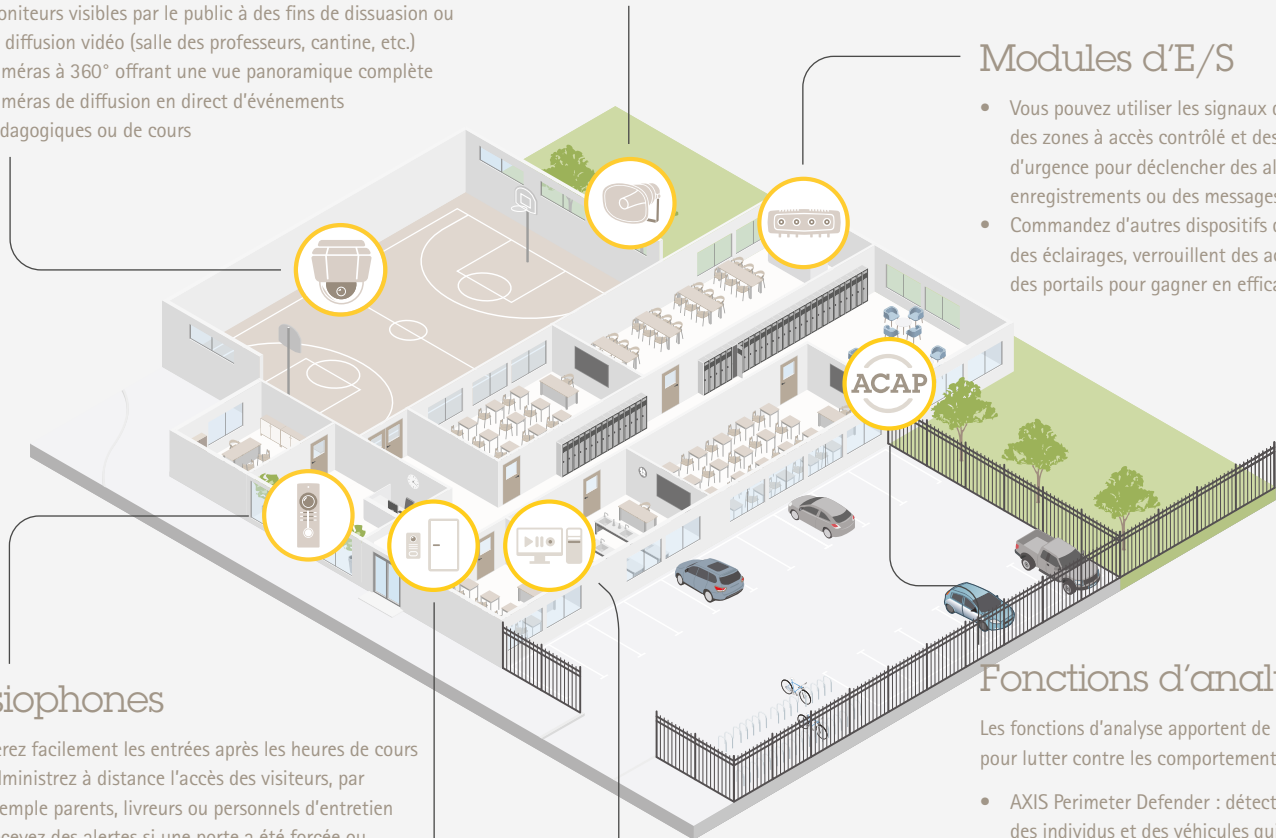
oniteurs visibles par le public à des fins de dissuasion ou diffusion vidéo (salle des professeurs, cantine, etc.)
méras à 360° offrant une vue panoramique complète
méras de diffusion en direct d'événements dagogiques ou de cours

Modules d'E/S

• Vous pouvez utiliser les signaux c des zones à accès contrôlé et des d'urgence pour déclencher des al enregistrements ou des messages

• Commandez d'autres dispositifs c des éclairages, verrouillent des ac des portails pour gagner en effica

ACAP

siophones

erez facilement les entrées après les heures de cours
lministrez à distance l'accès des visiteurs, par emple parents, livreurs ou personnels d'entretien
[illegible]

Fonctions d'analy

Les fonctions d'analyse apportent de pour lutter contre les comportement

• AXIS Perimeter Defender : détect des individus et des véhicules qu